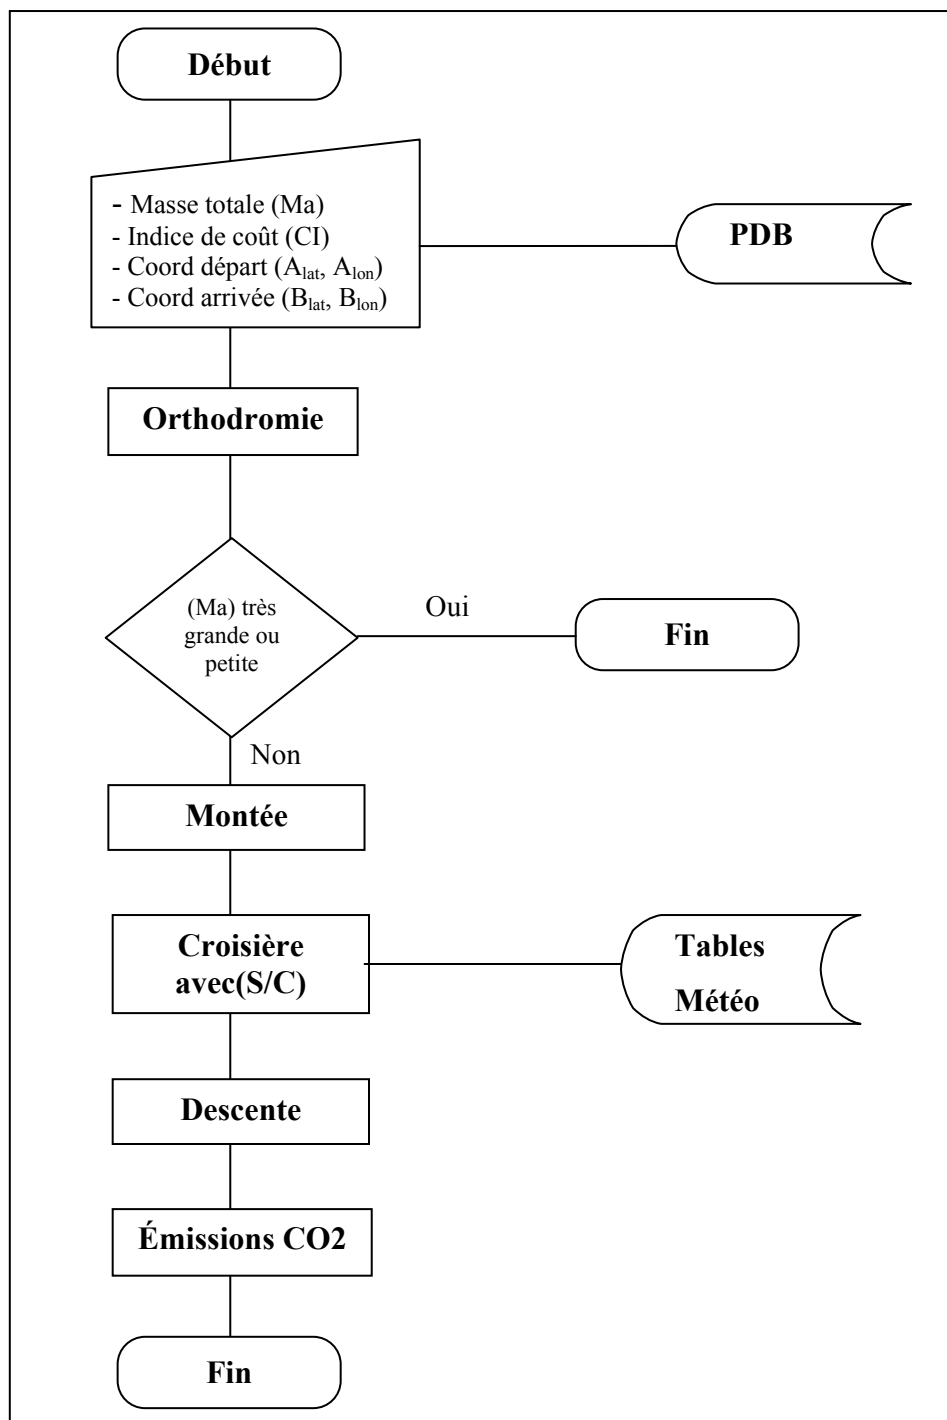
Début

- Masse totale (Ma)
- Indice de coût (CI)
- Coord départ ($A_{lat}$, $A_{lon}$)
- Coord arrivée ($B_{lat}$, $B_{lon}$)

PDB

Orthodromie

(Ma) très grande ou petite

Oui

Fin

Non

Montée

Croisière avec(S/C)

Tables Météo

Descente

Émissions CO2

Fin